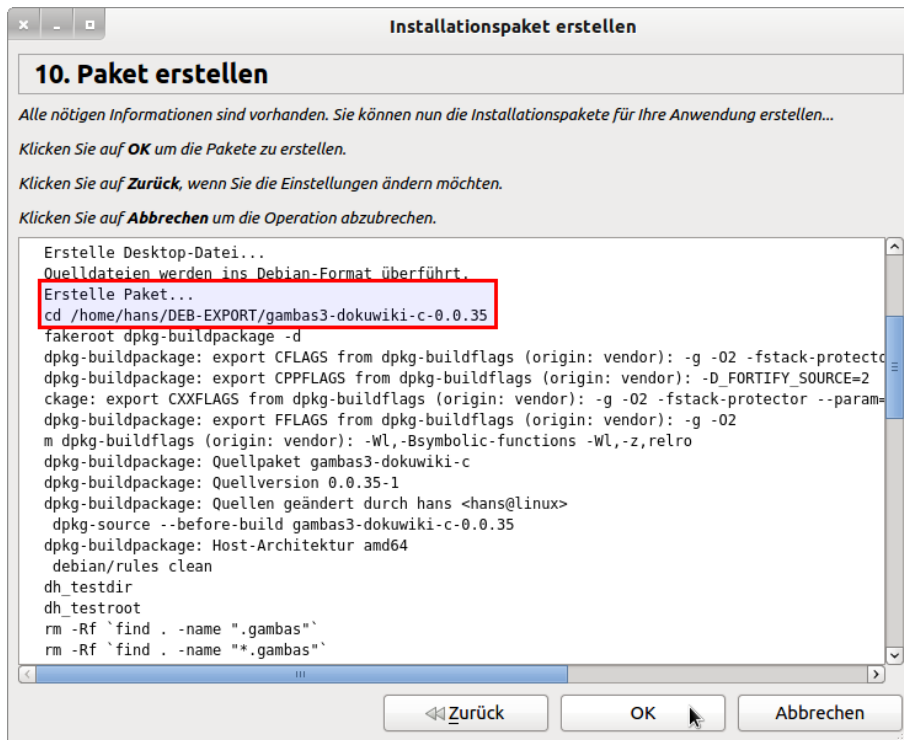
Installationspaket erstellen

10. Paket erstellen

Alle nötigen Informationen sind vorhanden. Sie können nun die Installationspakete für Ihre Anwendung erstellen...

Klicken Sie auf OK um die Pakete zu erstellen.

Klicken Sie auf Zurück, wenn Sie die Einstellungen ändern möchten.

Klicken Sie auf Abbrechen um die Operation abzubrechen.

Erstelle Desktop-Datei...
Quelldateien werden ins Debian-Format überführt.
Erstelle Paket...
cd /home/hans/DEB-EXPORT/gambas3-dokuwiki-c-0.0.35
fakeroot dpkg-buildpackage -d
dpkg-buildpackage: export CFLAGS from dpkg-buildflags (origin: vendor): -g -O2 -fstack-protecto
dpkg-buildpackage: export CPPFLAGS from dpkg-buildflags (origin: vendor): -D_FORTIFY_SOURCE=2
ckage: export CXXFLAGS from dpkg-buildflags (origin: vendor): -g -O2 -fstack-protector --param=
dpkg-buildpackage: export FFLAGS from dpkg-buildflags (origin: vendor): -g -O2
m dpkg-buildflags (origin: vendor): -Wl,-Bsymbolic-functions -Wl,-z,relro
dpkg-buildpackage: Quellpaket gambas3-dokuwiki-c
dpkg-buildpackage: Quellversion 0.0.35-1
dpkg-buildpackage: Quellen geändert durch hans <hans@linux>
dpkg-source --before-build gambas3-dokuwiki-c-0.0.35
dpkg-buildpackage: Host-Architektur amd64
debian/rules clean
dh_testdir
dh_testroot
rm -Rf `find . -name ".gambas"`
rm -Rf `find . -name "*.gambas"`

Zurück OK Abbrechen